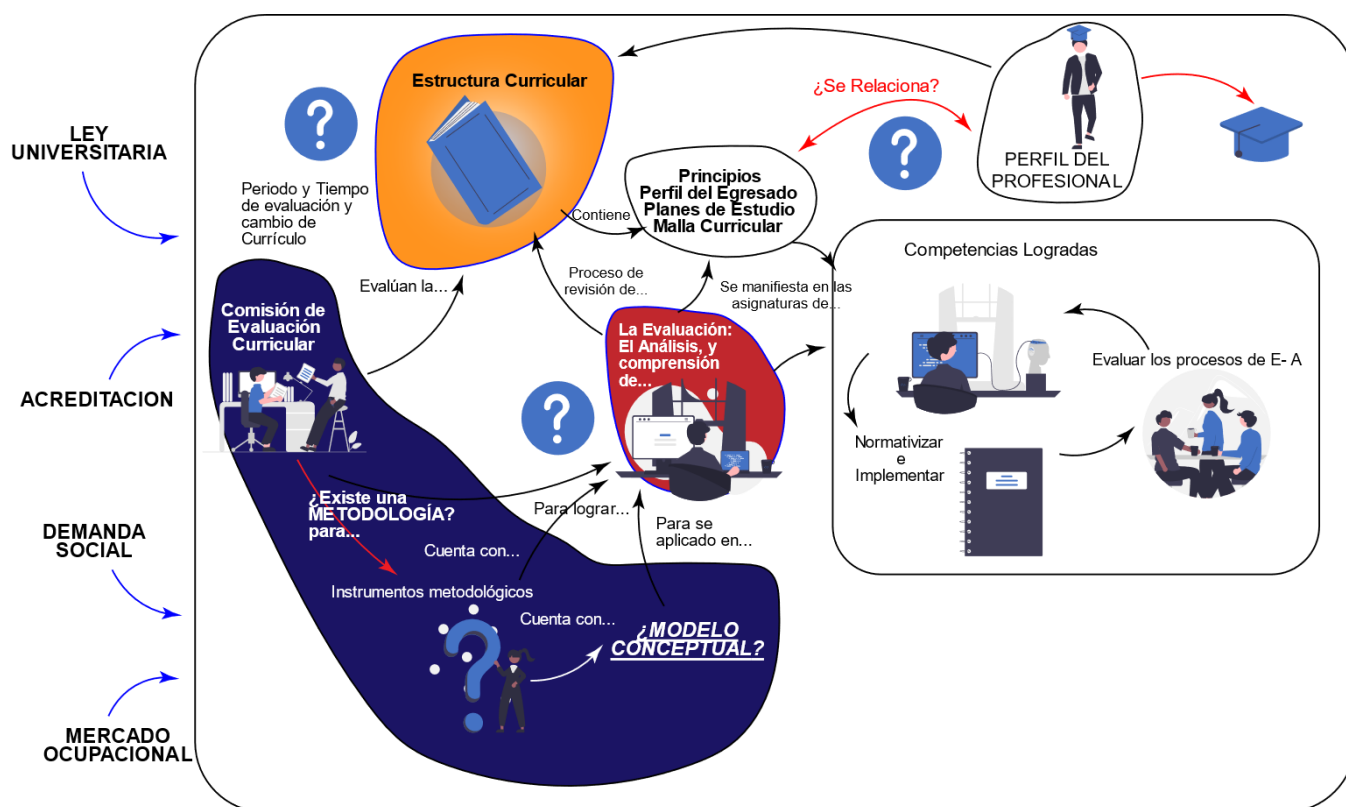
LEY UNIVERSITARIA

ACREDITACION

DEMANDA SOCIAL

MERCADO OCUPACIONAL

Estructura Curricular

?

Periodo y Tiempo de evaluación y cambio de Currículo

¿Se Relaciona?

?

PERFIL DEL PROFESIONAL

Principios
Perfil del Egresado
Planes de Estudio
Malla Curricular

Contiene

Competencias Logradas

Proceso de revisión de...

Se manifiesta en las asignaturas de...

Evalúan la...

Comisión de Evaluación Curricular

La Evaluación: El Análisis, y comprensión de...

Evaluar los procesos de E- A

?

Normativizar e Implementar

¿Existe una METODOLOGÍA? para...

Para lograr...

Para se aplicado en...

Cuenta con...

Instrumentos metodológicos

Cuenta con...

¿MODELO CONCEPTUAL?